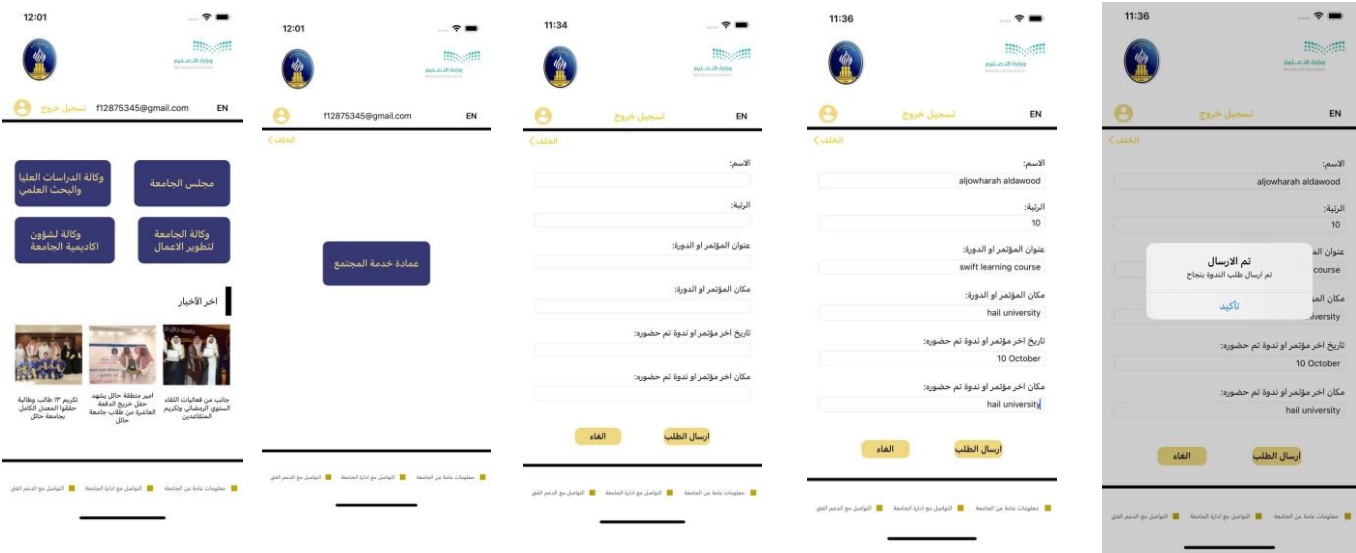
12:01

وزارة التعليم
Ministry of Education

تسجيل خروج f12875345@gmail.com EN

وكالة الدراسات العليا والبحث العلمي

مجلس الجامعة

وكالة لشؤون اكاديمية الجامعة

وكالة الجامعة لتطوير الاعمال

اخر الأخبار

تكريم ١٣ طالب وطالبة حفظوا المصحف الكامل بجامعة حائل

امير منطقة حائل يشهد حفل تخريج الدفعة العاشرة من طلاب جامعة حائل

جانب من فعاليات اللقاء السنوي الرمضاني وتكريم المتقاعدين

معلومات عامة عن الجامعة | التواصل مع ادارة الجامعة | التواصل مع الدعم الفني

12:01

وزارة التعليم
Ministry of Education

f12875345@gmail.com EN

الخلف

عمادة خدمة المجتمع

معلومات عامة عن الجامعة | التواصل مع ادارة الجامعة | التواصل مع الدعم الفني

11:34

وزارة التعليم
Ministry of Education

تسجيل خروج EN

الخلف

الاسم:

الرتبة:

عنوان المؤتمر او الدورة:

مكان المؤتمر او الدورة:

تاريخ اخر مؤتمر او ندوة تم حضوره:

مكان اخر مؤتمر او ندوة تم حضوره:

ارسال الطلب الغاء

معلومات عامة عن الجامعة | التواصل مع ادارة الجامعة | التواصل مع الدعم الفني

11:36

وزارة التعليم
Ministry of Education

تسجيل خروج EN

الخلف

الاسم:
aljowharah aldawood

الرتبة:
10

عنوان المؤتمر او الدورة:
swift learning course

مكان المؤتمر او الدورة:
hail university

تاريخ اخر مؤتمر او ندوة تم حضوره:
10 October

مكان اخر مؤتمر او ندوة تم حضوره:
hail university

ارسال الطلب الغاء

معلومات عامة عن الجامعة | التواصل مع ادارة الجامعة | التواصل مع الدعم الفني

11:36

وزارة التعليم
Ministry of Education

تسجيل خروج EN

الخلف

الاسم:
aljowharah aldawood

الرتبة:
10

عنوان الم
course

مكان الم
versity

تم الارسال
تم ارسال طلب الندوة بنجاح
تأكيد

تاريخ اخر مؤتمر او ندوة تم حضوره:
10 October

مكان اخر مؤتمر او ندوة تم حضوره:
hail university

ارسال الطلب الغاء

معلومات عامة عن الجامعة | التواصل مع ادارة الجامعة | التواصل مع الدعم الفني